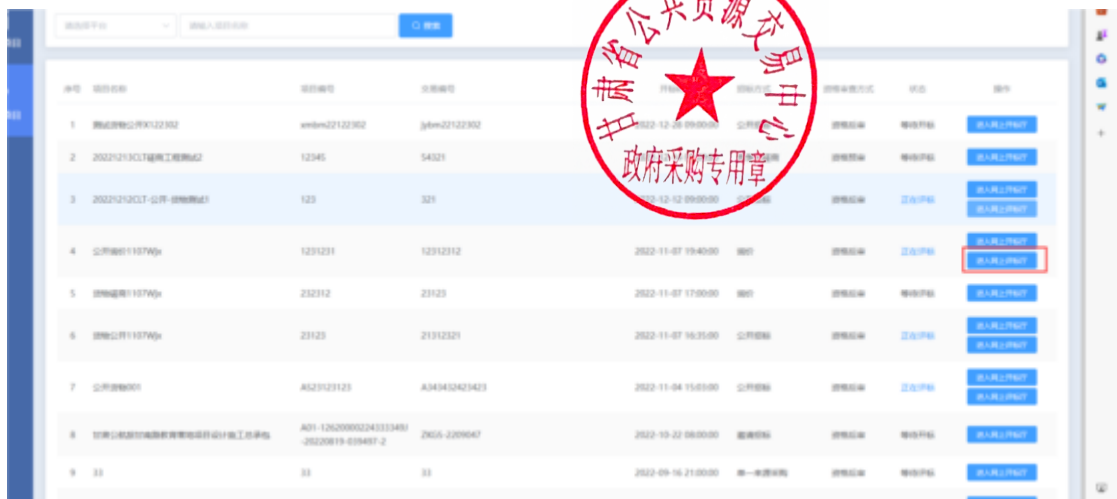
请选择平台 请输入项目名称 搜索

甘肃省公共资源交易中心
政府采购专用章

| 序号 | 项目名称 | 项目编号 | 交易编号 | 开标 | 招标方式 | 评标方式 | 状态 | 操作 |
|---|---|---|---|---|---|---|---|---|
| 1 | 测试货物公开X122302 | xmbm22122302 | jybm22122302 | 2022-12-26 09:00:00 | 公开 | 资格后审 | 等待评标 | 进入网上评标厅 |
| 2 | 20221213CLT磋商工程测试2 | 12345 | 54321 | | | 资格后审 | 等待评标 | 进入网上评标厅 |
| 3 | 20221212CLT-公开-货物测试1 | 123 | 321 | 2022-12-12 09:00:00 | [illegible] | 资格后审 | 正在评标 | 进入网上评标厅 进入网上评标厅 |
| 4 | 公开询价1107Wjx | 1231231 | 12312312 | 2022-11-07 19:40:00 | 询价 | 资格后审 | 正在评标 | 进入网上评标厅 进入网上评标厅 |
| 5 | 货物磋商1107Wjx | 232312 | 23123 | 2022-11-07 17:00:00 | 询价 | 资格后审 | 等待评标 | 进入网上评标厅 |
| 6 | 货物公开1107Wjx | 23123 | 21312321 | 2022-11-07 16:35:00 | 公开招标 | 资格后审 | 正在评标 | 进入网上评标厅 进入网上评标厅 |
| 7 | 公开货物001 | AS23123123 | A343432423423 | 2022-11-04 15:03:00 | 公开招标 | 资格后审 | 正在评标 | 进入网上评标厅 进入网上评标厅 |
| 8 | 甘肃公航旅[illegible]设计施工总承包 | A01-126200000224333349J-20220819-039497-2 | ZKGS-2209047 | 2022-10-22 08:00:00 | 邀请招标 | 资格后审 | 等待评标 | 进入网上评标厅 |
| 9 | 33 | 33 | 33 | 2022-09-16 21:00:00 | 单一来源采购 | 资格后审 | 等待评标 | 进入网上评标厅 |